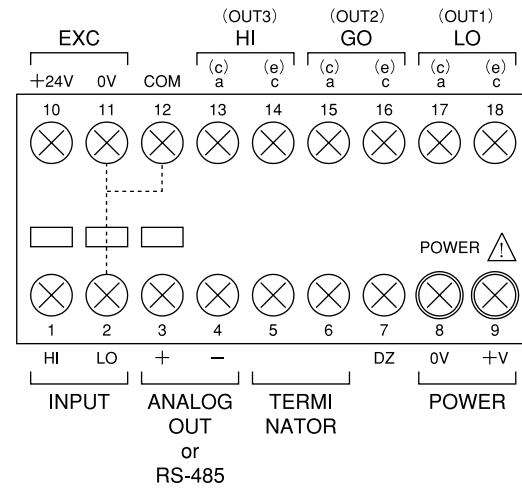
EXC
+24V 0V COM

(OUT3)
HI
(c) a (e) c

(OUT2)
GO
(c) a (e) c

(OUT1)
LO
(c) a (e) c

10 11 12 13 14 15 16 17 18

POWER !

1 2 3 4 5 6 7 8 9

HI LO + − DZ 0V +V

INPUT

ANALOG OUT or RS-485

TERMI NATOR

POWER